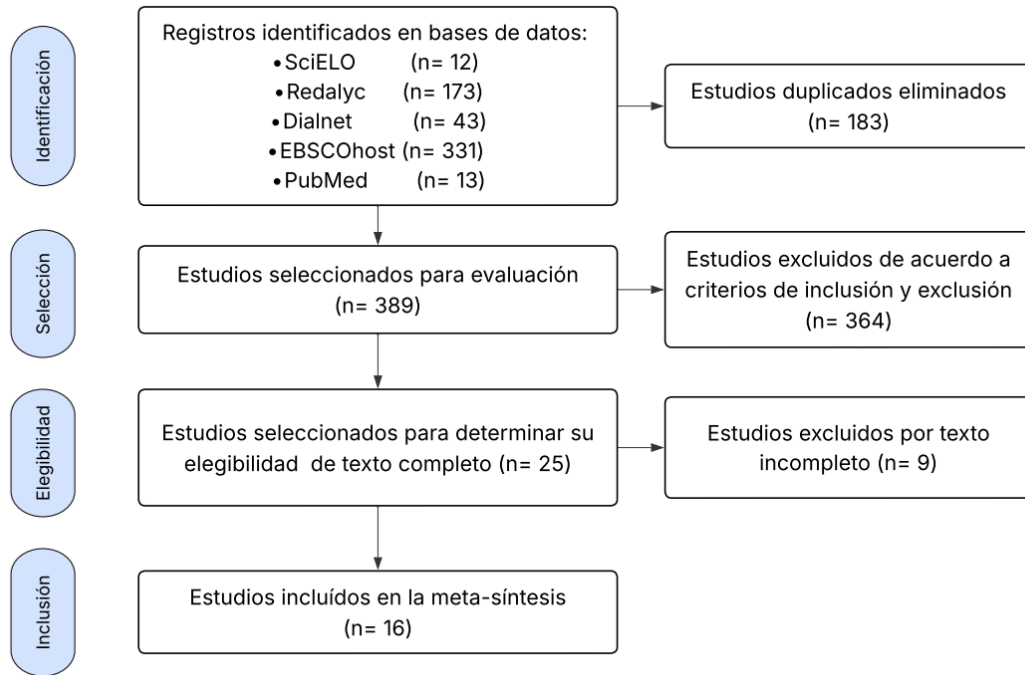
Identificación

Registros identificados en bases de datos:
• SciELO (n= 12)
• Redalyc (n= 173)
• Dialnet (n= 43)
• EBSCOhost (n= 331)
• PubMed (n= 13)

Estudios duplicados eliminados (n= 183)

Selección

Estudios seleccionados para evaluación (n= 389)

Estudios excluidos de acuerdo a criterios de inclusión y exclusión (n= 364)

Elegibilidad

Estudios seleccionados para determinar su elegibilidad de texto completo (n= 25)

Estudios excluidos por texto incompleto (n= 9)

Inclusión

Estudios incluídos en la meta-síntesis (n= 16)